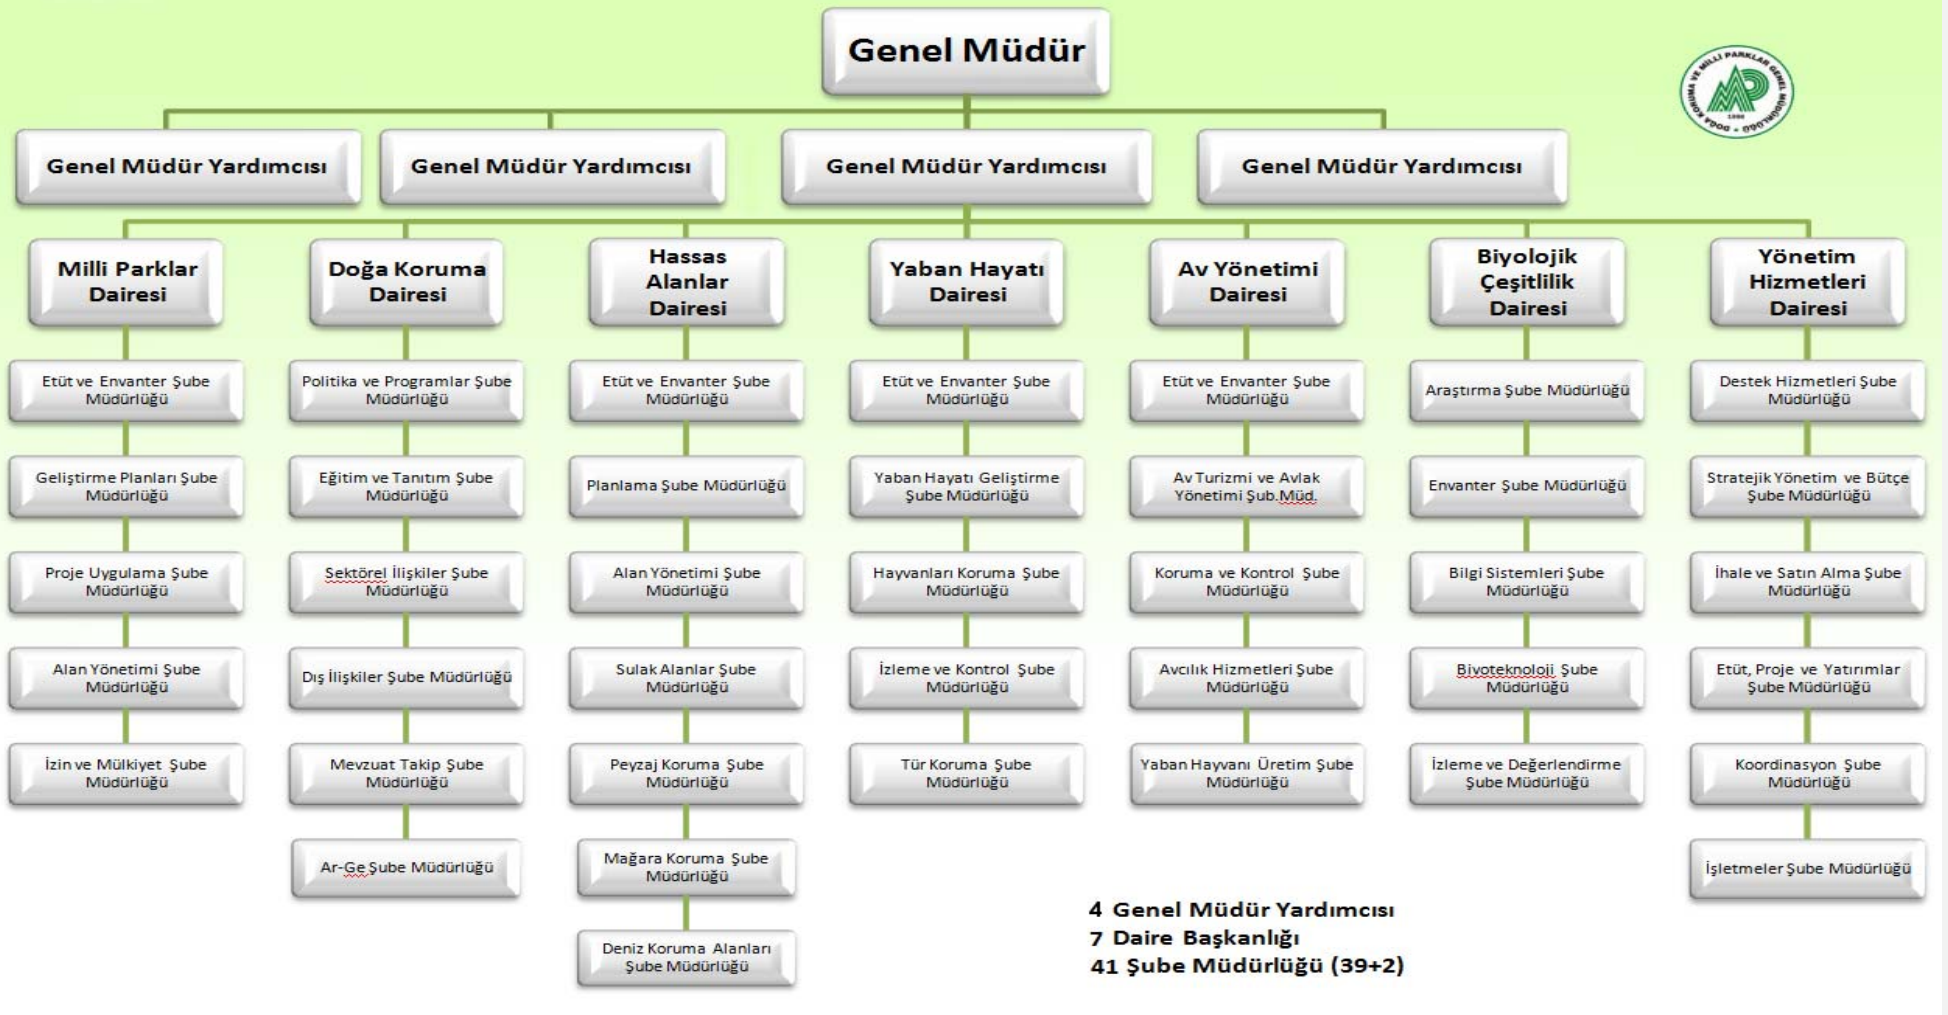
Genel Müdür

DOĞA KORUMA VE MİLLİ PARKLAR GENEL MÜDÜRLÜĞÜ

Genel Müdür Yardımcısı

Genel Müdür Yardımcısı

Genel Müdür Yardımcısı

Genel Müdür Yardımcısı

Milli Parklar Dairesi

Etüt ve Envanter Şube Müdürlüğü

Geliştirme Planları Şube Müdürlüğü

Proje Uygulama Şube Müdürlüğü

Alan Yönetimi Şube Müdürlüğü

İzin ve Mülkiyet Şube Müdürlüğü

Doğa Koruma Dairesi

Politika ve Programlar Şube Müdürlüğü

Eğitim ve Tanıtım Şube Müdürlüğü

Sektörel İlişkiler Şube Müdürlüğü

Dış İlişkiler Şube Müdürlüğü

Mevzuat Takip Şube Müdürlüğü

Ar-Ge Şube Müdürlüğü

Hassas Alanlar Dairesi

Etüt ve Envanter Şube Müdürlüğü

Planlama Şube Müdürlüğü

Alan Yönetimi Şube Müdürlüğü

Sulak Alanlar Şube Müdürlüğü

Peyzaj Koruma Şube Müdürlüğü

Mağara Koruma Şube Müdürlüğü

Deniz Koruma Alanları Şube Müdürlüğü

Yaban Hayatı Dairesi

Etüt ve Envanter Şube Müdürlüğü

Yaban Hayatı Geliştirme Şube Müdürlüğü

Hayvanları Koruma Şube Müdürlüğü

İzleme ve Kontrol Şube Müdürlüğü

Tür Koruma Şube Müdürlüğü

Av Yönetimi Dairesi

Etüt ve Envanter Şube Müdürlüğü

Av Turizmi ve Avlak Yönetimi Şub.Müd.

Koruma ve Kontrol Şube Müdürlüğü

Avcılık Hizmetleri Şube Müdürlüğü

Yaban Hayvanı Üretim Şube Müdürlüğü

Biyolojik Çeşitlilik Dairesi

Araştırma Şube Müdürlüğü

Envanter Şube Müdürlüğü

Bilgi Sistemleri Şube Müdürlüğü

Biyoteknoloji Şube Müdürlüğü

İzleme ve Değerlendirme Şube Müdürlüğü

Yönetim Hizmetleri Dairesi

Destek Hizmetleri Şube Müdürlüğü

Stratejik Yönetim ve Bütçe Şube Müdürlüğü

İhale ve Satın Alma Şube Müdürlüğü

Etüt, Proje ve Yatırımlar Şube Müdürlüğü

Koordinasyon Şube Müdürlüğü

İşletmeler Şube Müdürlüğü

4 Genel Müdür Yardımcısı
7 Daire Başkanlığı
41 Şube Müdürlüğü (39+2)